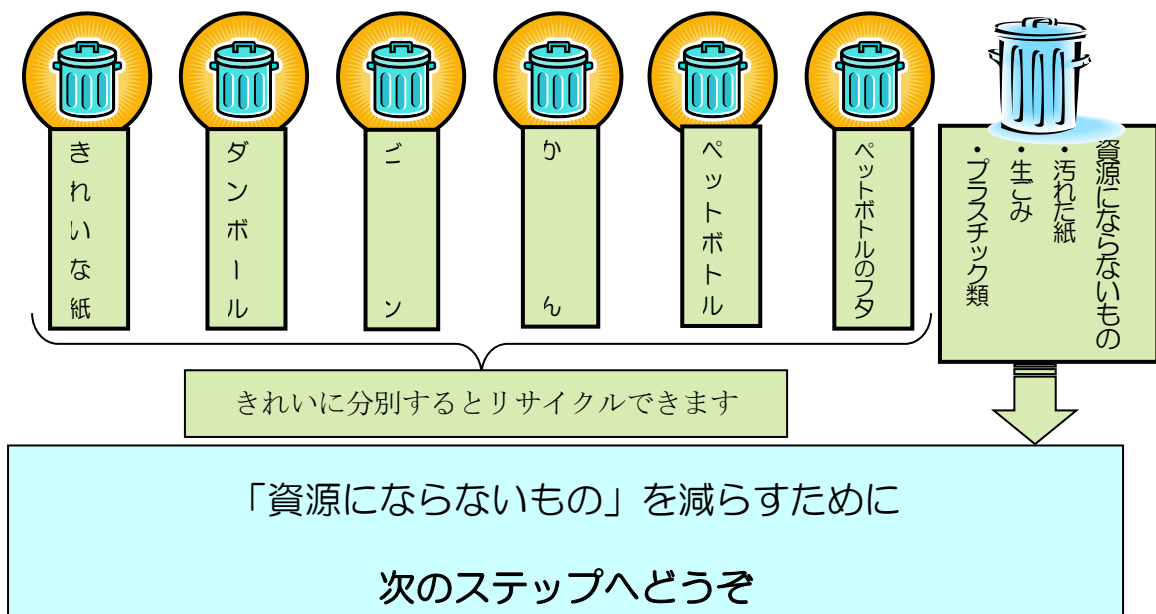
きれいな紙

ダンボール

びん

かん

ペットボトル

ペットボトルのフタ

資源にならないもの
・汚れた紙
・生ごみ
・プラスチック類

きれいに分別するとリサイクルできます

「資源にならないもの」を減らすために

次のステップへどうぞ